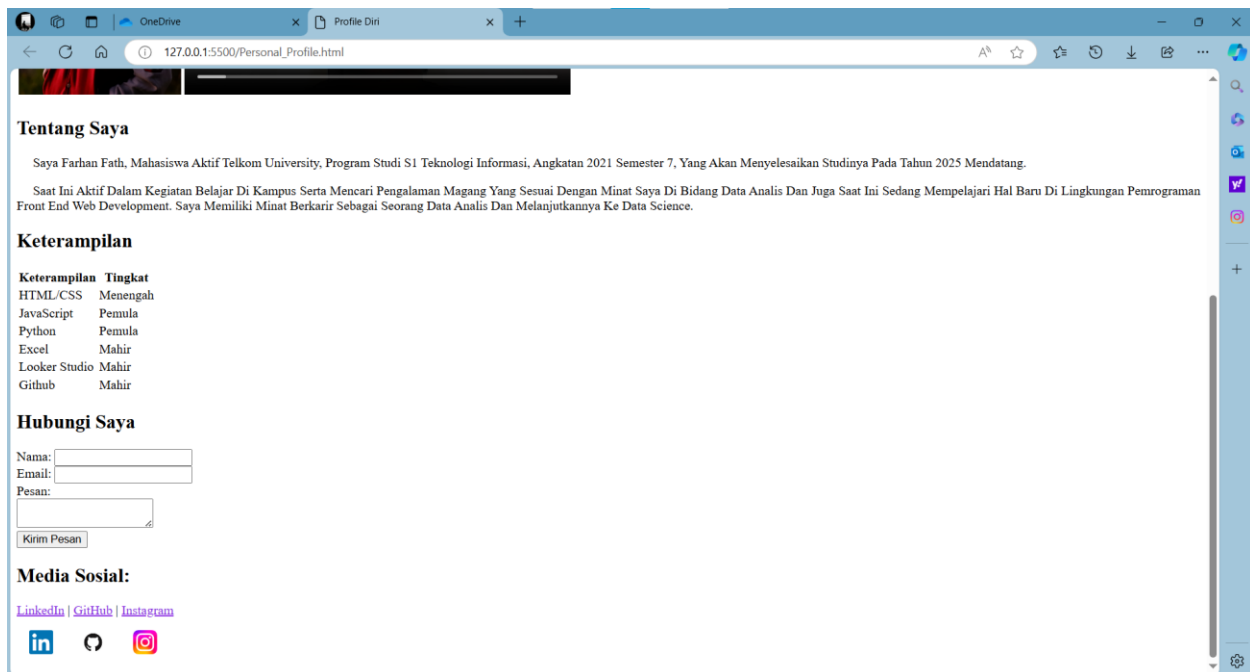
OneDrive
Profile Diri
127.0.0.1:5500/Personal_Profile.html

Tentang Saya

Saya Farhan Fath, Mahasiswa Aktif Telkom University, Program Studi S1 Teknologi Informasi, Angkatan 2021 Semester 7, Yang Akan Menyelesaikan Studinya Pada Tahun 2025 Mendatang.

Saat Ini Aktif Dalam Kegiatan Belajar Di Kampus Serta Mencari Pengalaman Magang Yang Sesuai Dengan Minat Saya Di Bidang Data Analis Dan Juga Saat Ini Sedang Mempelajari Hal Baru Di Lingkungan Pemrograman Front End Web Development. Saya Memiliki Minat Berkarir Sebagai Seorang Data Analis Dan Melanjutkannya Ke Data Science.

Keterampilan

| Keterampilan | Tingkat |
|---|---|
| HTML/CSS | Menengah |
| JavaScript | Pemula |
| Python | Pemula |
| Excel | Mahir |
| Looker Studio | Mahir |
| Github | Mahir |

Hubungi Saya

Nama:
Email:
Pesan:
Kirim Pesan

Media Sosial:

LinkedIn | GitHub | Instagram